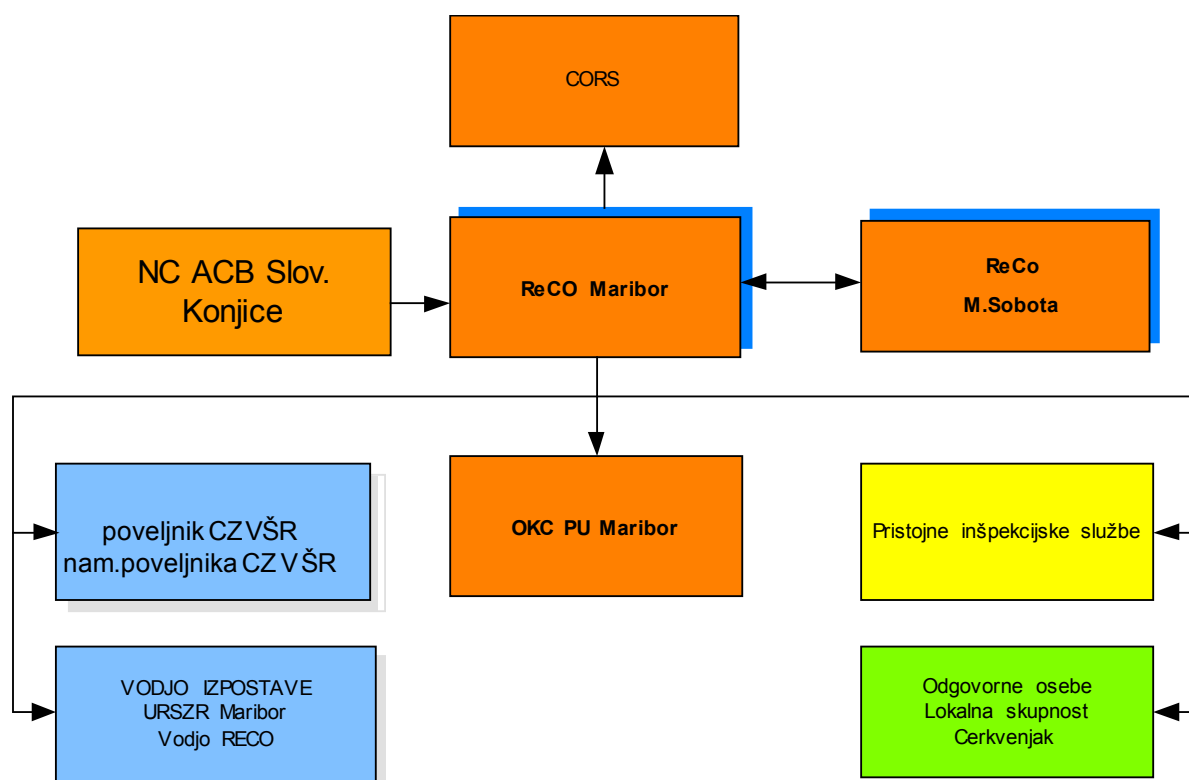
CORS

NC ACB Slov. Konjice

ReCO Maribor

ReCo
M.Sobota

poveljnik CZ VŠR
nam.poveljnika CZ VŠR

OKC PU Maribor

Pristojne inšpekcijske službe

VODJO IZPOSTAVE
URSZR Maribor
Vodjo RECO

Odgovorne osebe
Lokalna skupnost
Cerkvenjak